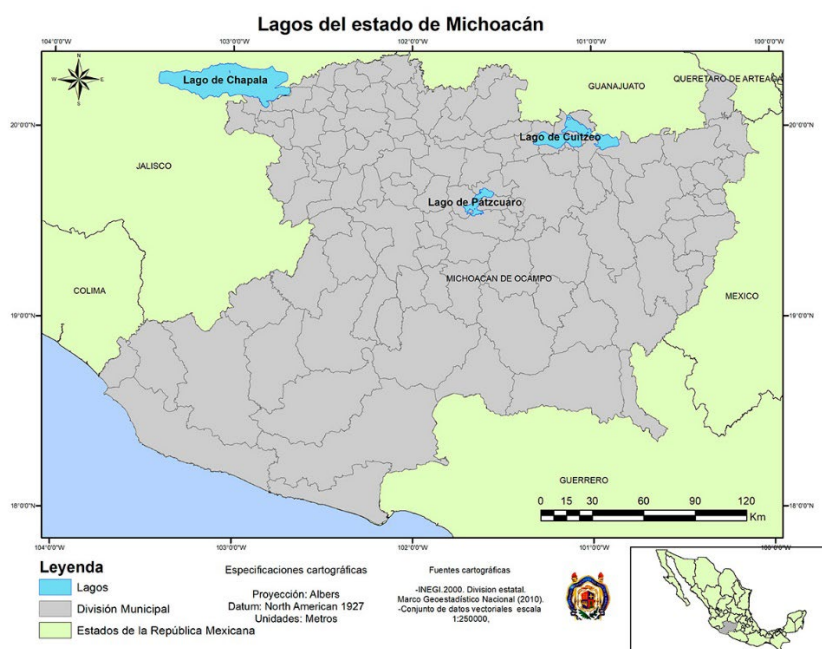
Lagos del estado de Michoacán

104°0'0"W 103°0'0"W 102°0'0"W 101°0'0"W 100°0'0"W

N
W E
S

Lago de Chapala

GUANAJUATO

QUERETARO DE ARTEAGA

20°0'0"N

20°0'0"N

Lago de Cuitzeo

JALISCO

Lago de Pátzcuaro

MICHOACAN DE OCAMPO

COLIMA

19°0'0"N

MEXICO

19°0'0"N

GUERRERO

0 15 30 60 90 120
Km

18°0'0"N

18°0'0"N

104°0'0"W 103°0'0"W 102°0'0"W 101°0'0"W 100°0'0"W

Leyenda

Lagos

División Municipal

Estados de la República Mexicana

Especificaciones cartográficas

Proyección: Albers
Datum: North American 1927
Unidades: Metros

Fuentes cartográficas

-INEGI.2000. Division estatal.
Marco Geoestadístico Nacional (2010).
-Conjunto de datos vectoriales escala 1:250000,